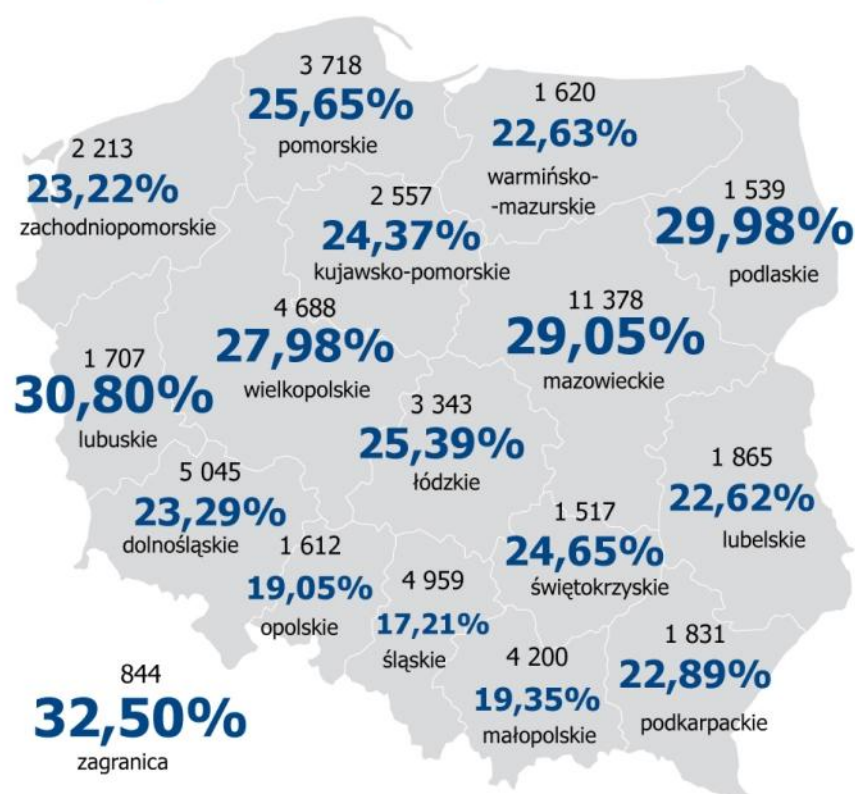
3 718
25,65%
pomorskie

1 620
22,63%
warmińsko-mazurskie

2 213
23,22%
zachodniopomorskie

2 557
24,37%
kujawsko-pomorskie

1 539
29,98%
podlaskie

4 688
27,98%
wielkopolskie

11 378
29,05%
mazowieckie

1 707
30,80%
lubuskie

3 343
25,39%
łódzkie

1 865
22,62%
lubelskie

5 045
23,29%
dolnośląskie

1 612
19,05%
opolskie

1 517
24,65%
świętokrzyskie

4 959
17,21%
śląskie

1 831
22,89%
podkarpackie

4 200
19,35%
małopolskie

844
32,50%
zagranica